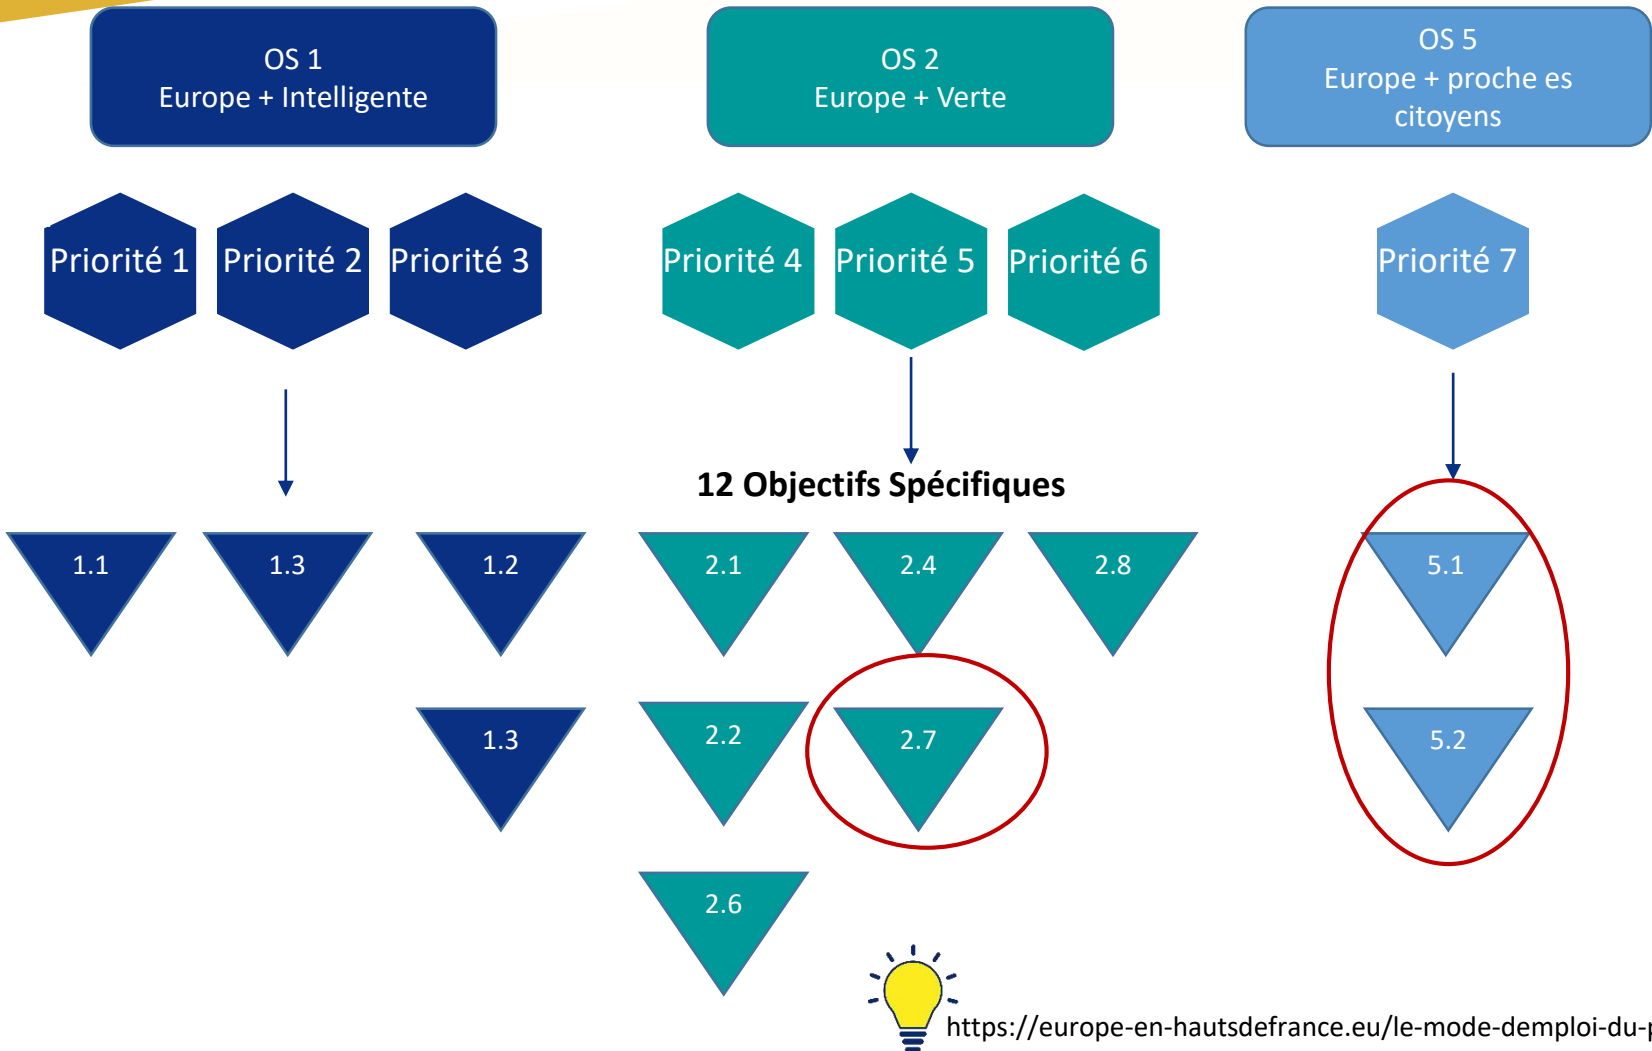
OS 1
Europe + Intelligente

OS 2
Europe + Verte

OS 5
Europe + proche es citoyens

Priorité 1 Priorité 2 Priorité 3

Priorité 4 Priorité 5 Priorité 6

Priorité 7

12 Objectifs Spécifiques

1.1 1.3 1.2 2.1 2.4 2.8 5.1

1.3 2.2 2.7 5.2

2.6

https://europe-en-hautsdefrance.eu/le-mode-demploi-du-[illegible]